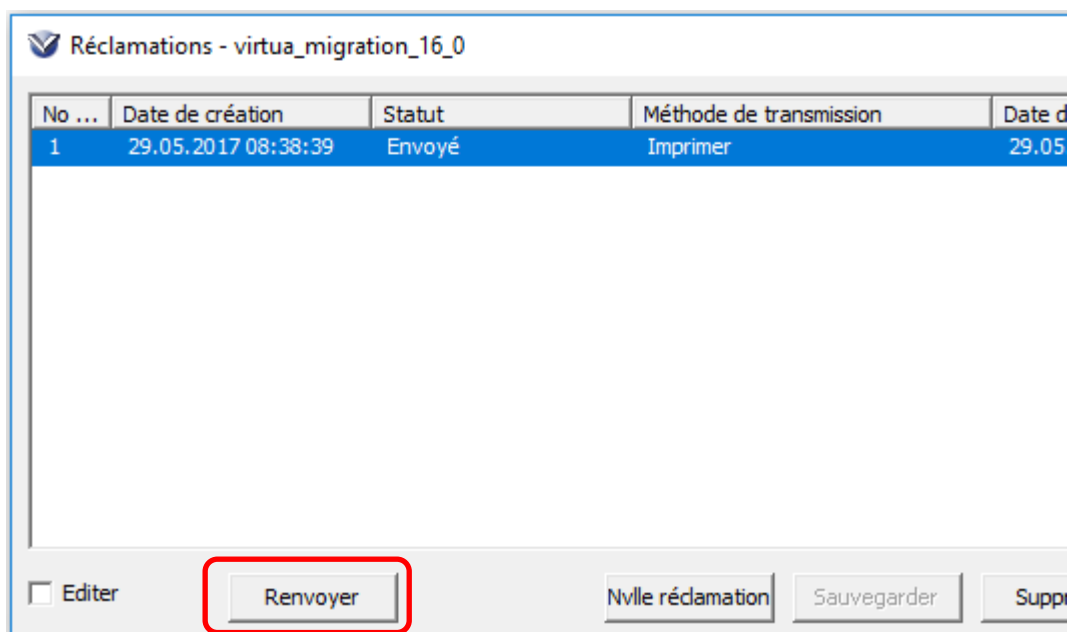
Réclamations - virtua_migration_16_0

| No ... | Date de création | Statut | Méthode de transmission | Date d |
|---|---|---|---|---|
| 1 | 29.05.2017 08:38:39 | Envoyé | Imprimer | 29.05 |

Editer

Renvoyer

Nvlle réclamation

Sauvegarder

Suppr